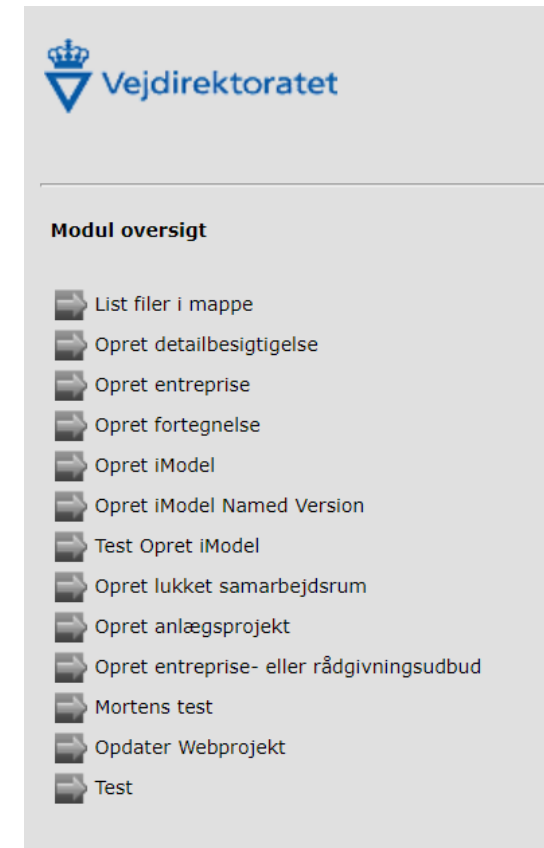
Vejdirektoratet

Modul oversigt

List filer i mappe
Opret detailbesigtigelse
Opret entreprise
Opret fortegnelse
Opret iModel
Opret iModel Named Version
Test Opret iModel
Opret lukket samarbejdsrum
Opret anlægsprojekt
Opret entreprise- eller rådgivningsudbud
Mortens test
Opdater Webprojekt
Test